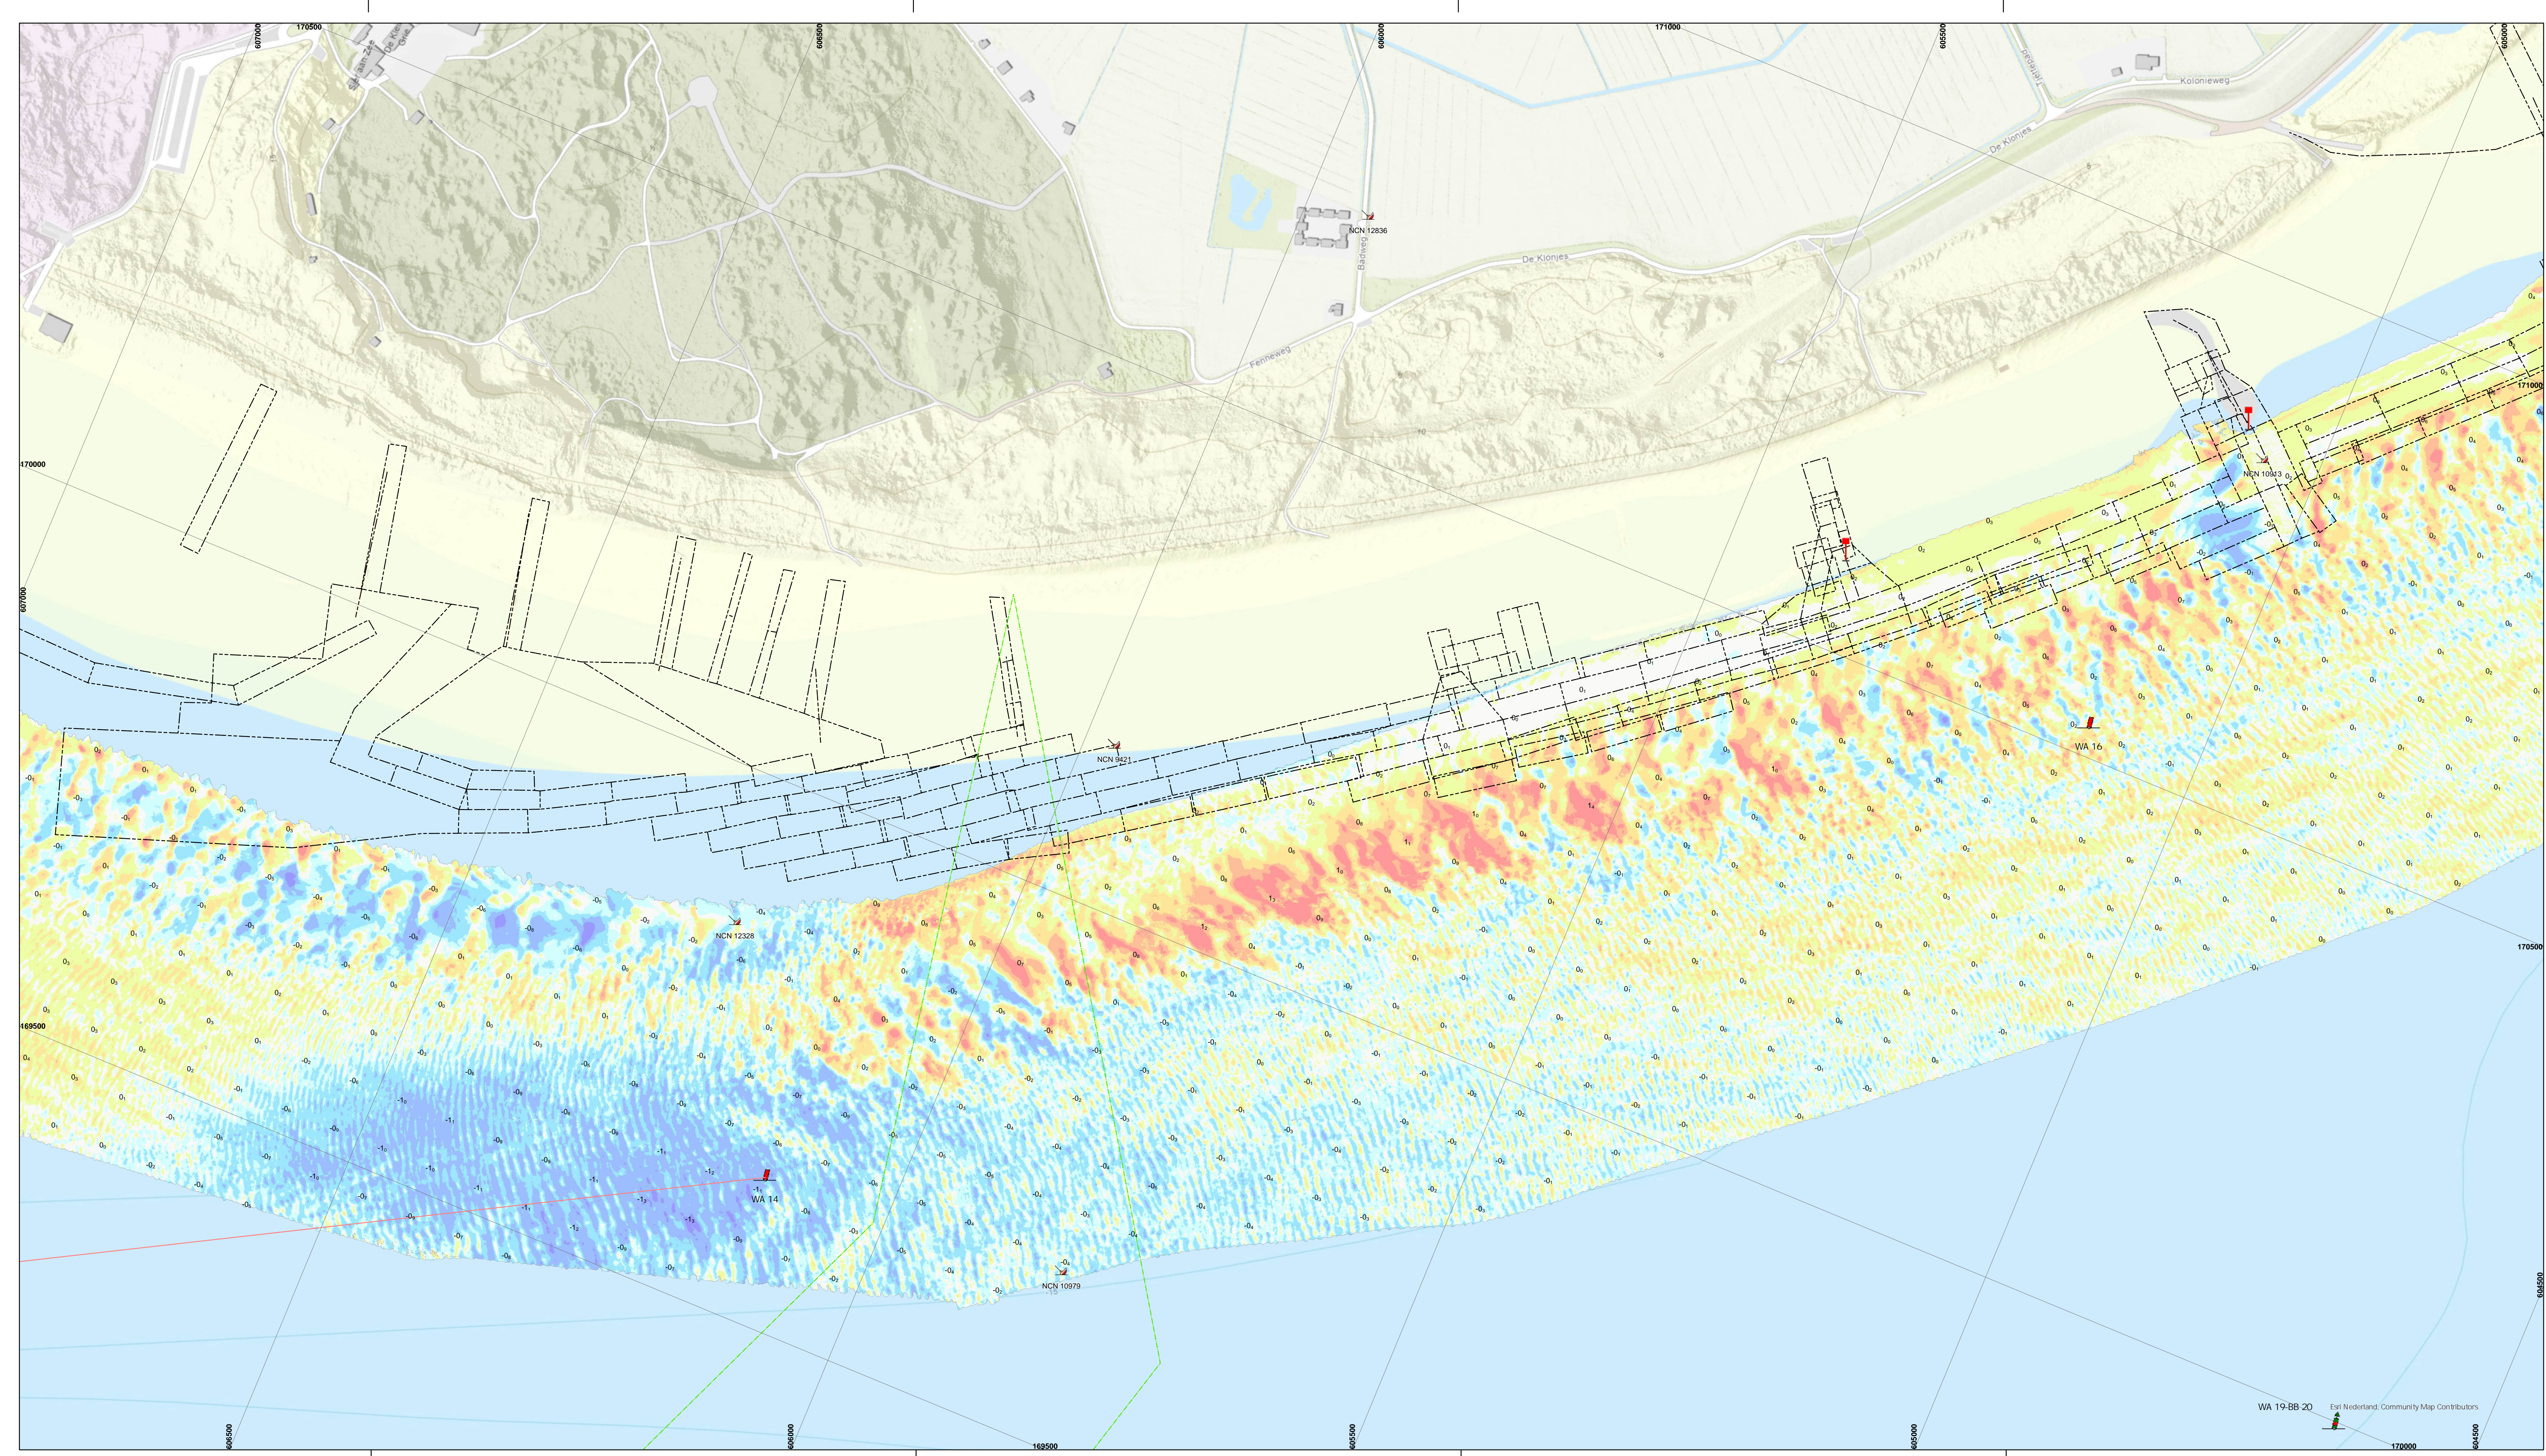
170500
607000
606500
606000
171000
605500
605000
Kolonieweg
De Klonjes
NCN 12836
Badweg
De Klonjes
Fenneweg
Laan
170000
607000
171000
NCN 10973
NCN 9421
WA 16
NCN 12328
170500
169500
WA 14
NCN 10979
WA 19-BB 20
Esri Nederland, Community Map Contributors
606500
606000
169500
605500
605000
170000
604500
604500